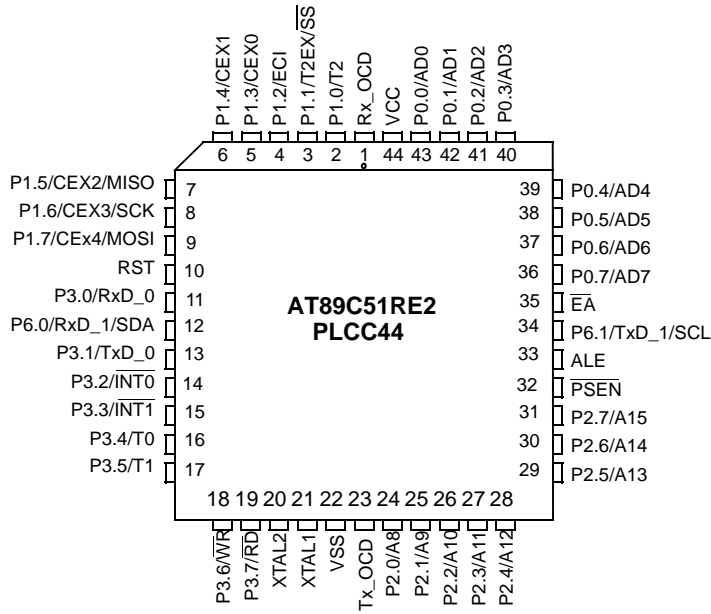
P1.4/CEX1
P1.3/CEX0
P1.2/ECI
P1.1/T2EX/$\overline{SS}$
P1.0/T2
Rx_OCD
VCC
P0.0/AD0
P0.1/AD1
P0.2/AD2
P0.3/AD3

6 5 4 3 2 1 44 43 42 41 40

P1.5/CEX2/MISO 7
P1.6/CEX3/SCK 8
P1.7/CEx4/MOSI 9
RST 10
P3.0/RxD_0 11
P6.0/RxD_1/SDA 12
P3.1/TxD_0 13
P3.2/$\overline{INT0}$ 14
P3.3/$\overline{INT1}$ 15
P3.4/T0 16
P3.5/T1 17

AT89C51RE2
PLCC44

39 P0.4/AD4
38 P0.5/AD5
37 P0.6/AD6
36 P0.7/AD7
35 $\overline{EA}$
34 P6.1/TxD_1/SCL
33 ALE
32 $\overline{PSEN}$
31 P2.7/A15
30 P2.6/A14
29 P2.5/A13

18 19 20 21 22 23 24 25 26 27 28

P3.6/$\overline{WR}$
P3.7/$\overline{RD}$
XTAL2
XTAL1
VSS
Tx_OCD
P2.0/A8
P2.1/A9
P2.2/A10
P2.3/A11
P2.4/A12